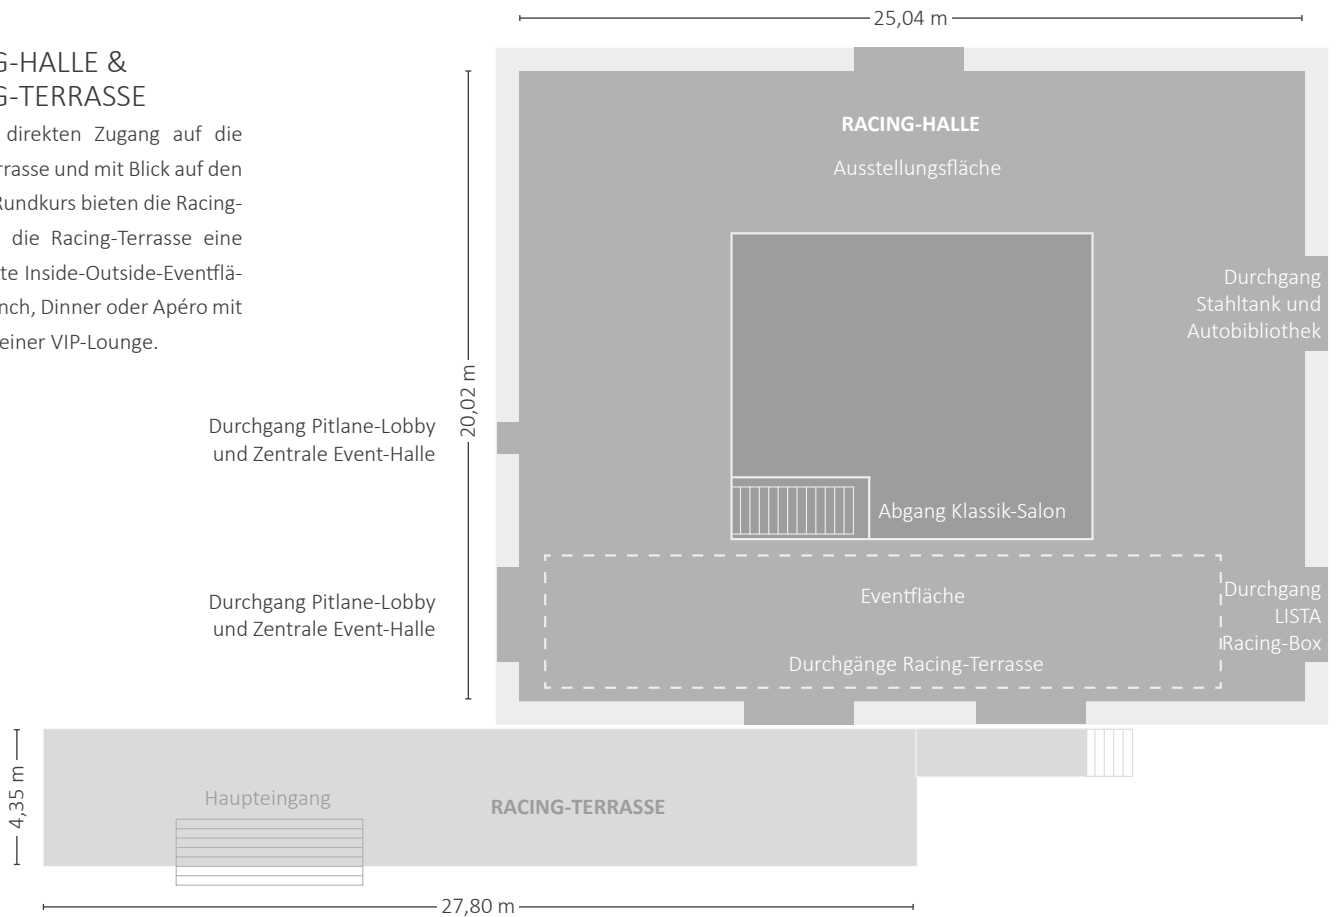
G-HALLE &
G-TERRASSE

direkten Zugang auf die rrasse und mit Blick auf den Rundkurs bieten die Racing- die Racing-Terrasse eine te Inside-Outside-Eventflänch, Dinner oder Apéro mit einer VIP-Lounge.

25,04 m

RACING-HALLE
Ausstellungsfläche

Durchgang Stahltank und Autobibliothek

20,02 m

Durchgang Pitlane-Lobby und Zentrale Event-Halle

Abgang Klassik-Salon

Durchgang Pitlane-Lobby und Zentrale Event-Halle

Eventfläche

Durchgang LISTA Racing-Box

Durchgänge Racing-Terrasse

4,35 m

Haupteingang

RACING-TERRASSE

27,80 m